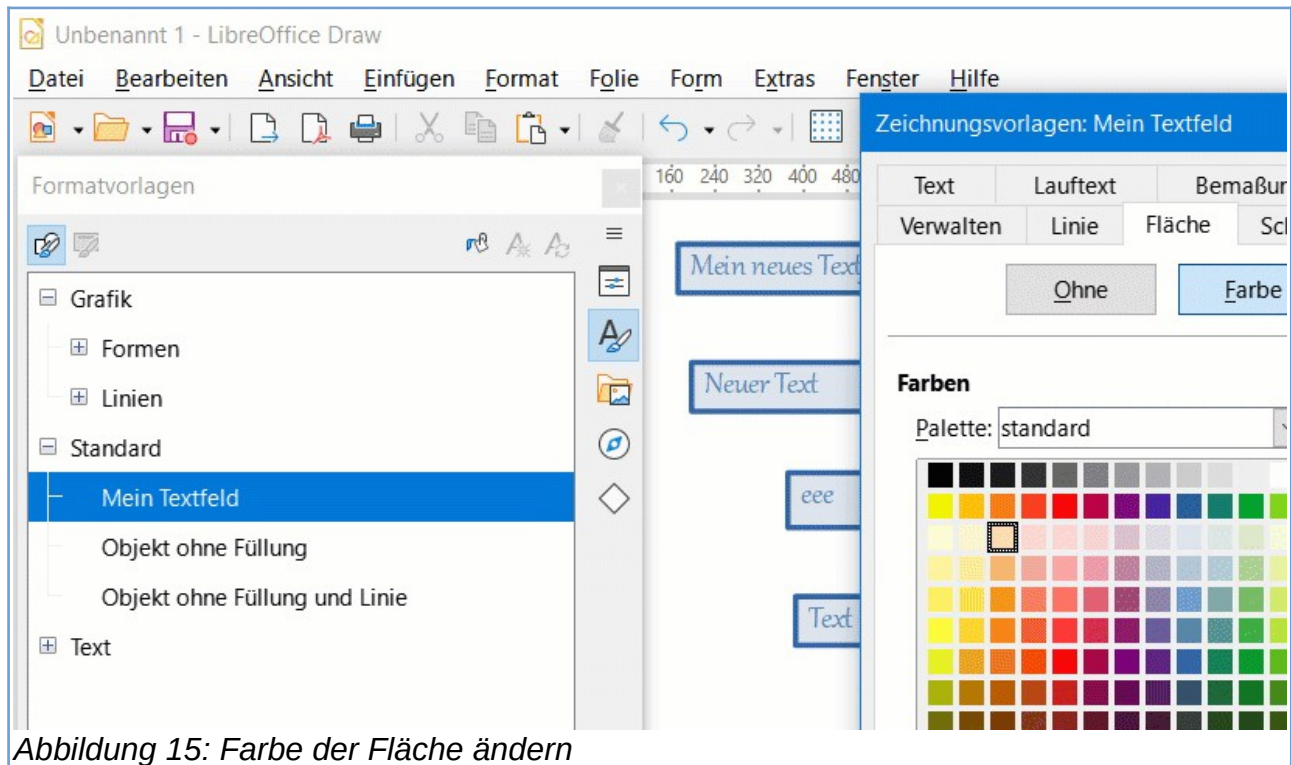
Unbenannt 1 - LibreOffice Draw

Datei Bearbeiten Ansicht Einfügen Format Folie Form Extras Fenster Hilfe

Formatvorlagen

160 240 320 400 480

Grafik
Formen
Linien
Standard
Mein Textfeld
Objekt ohne Füllung
Objekt ohne Füllung und Linie
Text

Mein neues Text

Neuer Text

eee

Text

Zeichnungsvorlagen: Mein Textfeld

Text | Lauftext | Bemaßur
Verwalten | Linie | Fläche | Scl

Ohne

Farbe

Farben

Palette: standard

Abbildung 15: Farbe der Fläche ändern